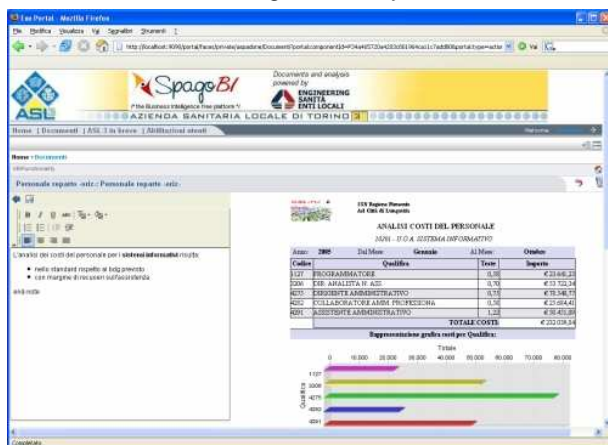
Asl Portal - Mozilla Firefox

File Modifica Visualizza Vai Segnalibri Strumenti ?

http://localhost:8080/portal/faces/private/aspadme/Document/portal.component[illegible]

Vai

SpagoBI
The Business Intelligence free platform

Documents and analysis powered by
ENGINEERING SANITA ENTI LOCALI

ASL
AZIENDA SANITARIA LOCALE DI TORINO

Home | Documenti | ASL 3 in linea | Abilitazioni utenti

Home > Documenti

Personale reparto -sric / Personale reparto -sric-

L'analisi dei costi del personale per i sistemi informativi risulta:

• nello standard rispetto al bdg previsto
• con margine di recupero sufficiente

end note

ASL Regione Piemonte
Asl Città di Comunità

ANALISI COSTI DEL PERSONALE

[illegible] - U.O.A. SISTEMA INFORMATIVO

| Anno: | 2005 | Dal Mese: | Gennaio | Al Mese: | Ottobre |
|---|---|---|---|---|---|
| Codice | Qualifica | | | Teste | Importo |
| 1127 | PROGRAMMATORE | | | 0,50 | € 23.441,23 |
| 3006 | DIR. ANALISTA N. ASS. | | | 0,70 | € 33.722,34 |
| 4275 | DIRIGENTE AMMINISTRATIVO | | | 0,73 | € 51.346,77 |
| 4282 | COLLABORATORE AMM. PROFESSIONA | | | 0,50 | € 23.494,41 |
| 4291 | ASSISTENTE AMMINISTRATIVO | | | 1,22 | € 50.451,80 |
| | | | TOTALE COSTI | | € 232.039,54 |

Rappresentazione grafica costi per Qualifica:

Totale

0 10.000 20.000 30.000 40.000 50.000 60.000 70.000 80.000

1127
3006
4275
4282
4291

Qualifica

Completato